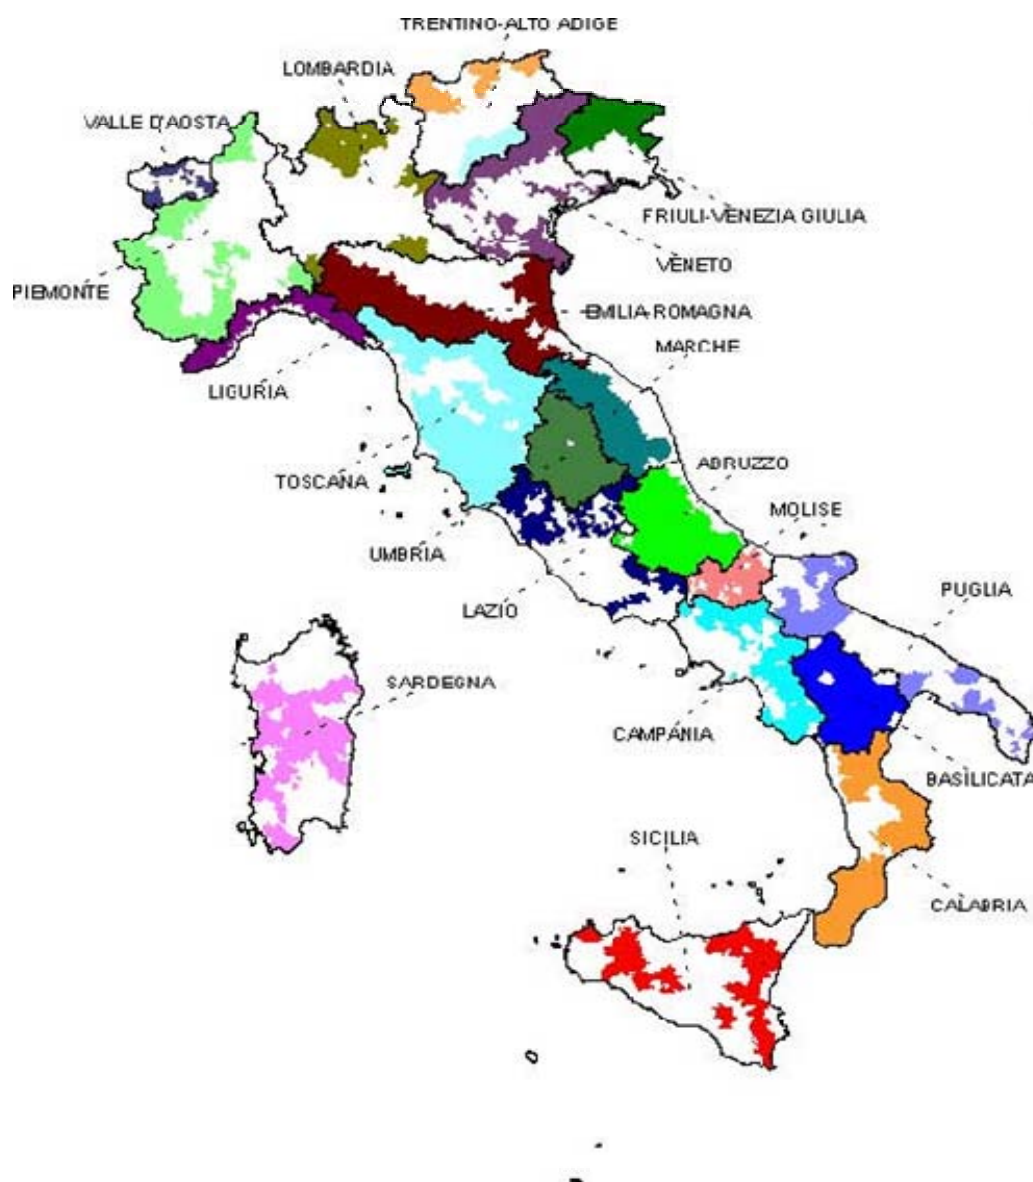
TRENTINO-ALTO ADIGE
LOMBARDIA
VALLE D'AOSTA
FRIULI-VENEZIA GIULIA
VENETO
PIEMONTE
EMILIA-ROMAGNA
MARCHE
LIGURIA
TOSCANA
ABRUZZO
MOLISE
UMBRIA
PUGLIA
LAZIO
SARDEGNA
CAMPANIA
BASILICATA
SICILIA
CALABRIA